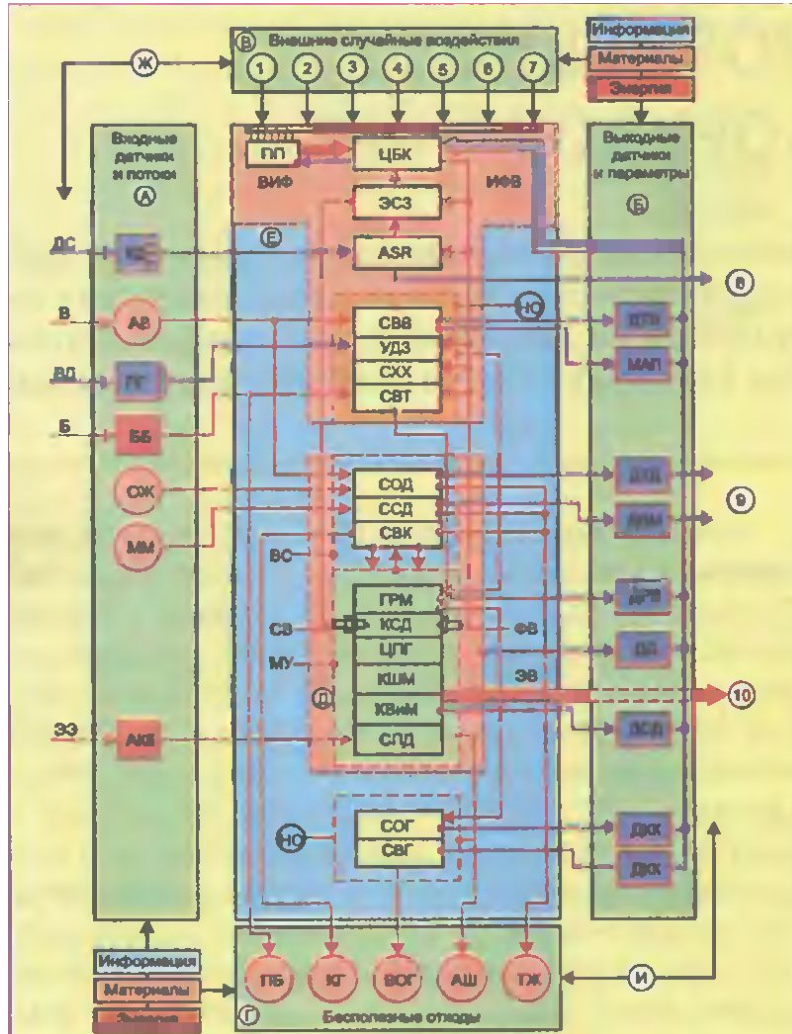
В Внешние случайные воздействия
Информация
Материалы
Энергия
Ж
1 2 3 4 5 6 7
Входные датчики и потоки
А
Выходные датчики и параметры
Б
ПП
ЦБК
ВИФ
ИФВ
ЭСЗ
Е
ASR
ДС
КС
8
В
АВ
СВВ
НЮ
ДТВ
УДЗ
МАП
ВД
ПГ
СХХ
Б
ББ
СВТ
СОД
ДТД
9
СЖ
ССД
ДМ
ММ
СВК
ВС
ГРМ
ДРВ
СВ
КСД
ФВ
ДЛ
МУ
ЦПГ
КШМ
ЭВ
Д
ХВиМ
10
ЭЭ
АКБ
СЛД
ДСД
СОГ
НС
ДКХ
СВГ
ДКХ
Информация
Материалы
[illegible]
ПБ
КГ
ВОГ
АШ
ТЖ
И
Г
Бесполезные отходы